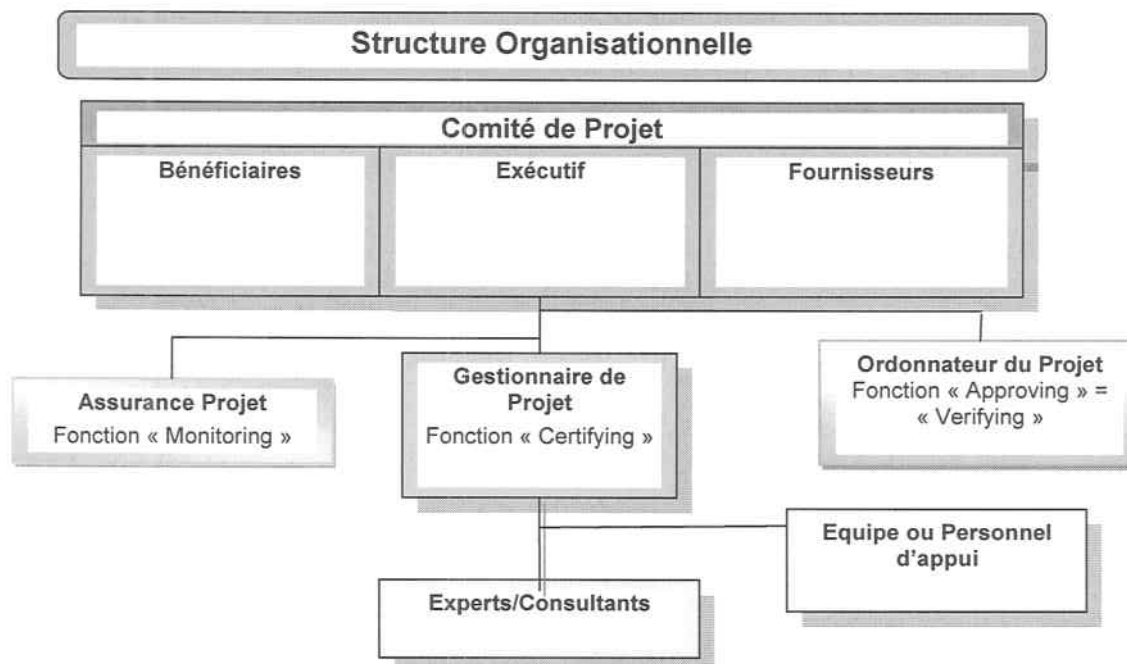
Structure Organisationnelle

Comité de Projet

Bénéficiaires

Exécutif

Fournisseurs

Assurance Projet
Fonction « Monitoring »

Gestionnaire de Projet
Fonction « Certifying »

Ordonnateur du Projet
Fonction « Approving » = « Verifying »

Equipe ou Personnel d'appui

Experts/Consultants